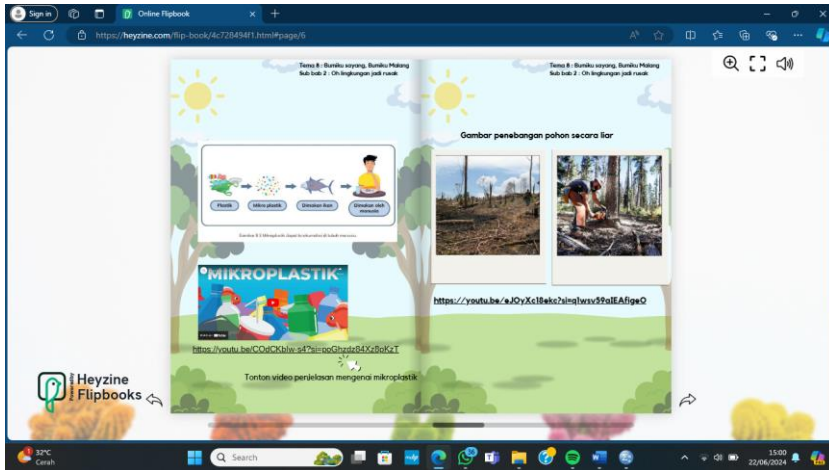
Sign in

Online Flipbook

https://heyzine.com/flip-book/4c728494f1.html#page/6

Tema 8 : Bumiku sayang, Bumiku Malang
Sub bab 2 : Oh lingkungan jadi rusak

Plastik → Mikro plastik → Dimakan ikan → Dimakan oleh manusia

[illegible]

MIKROPLASTIK

https://youtu.be/COdCKblw-s4?si=poGhzdzB4Xz8oKzT

Tonton video penjelasan mengenai mikroplastik

Tema 8 : Bumiku sayang, Bumiku Malang
Sub bab 2 : Oh lingkungan jadi rusak

Gambar penebangan pohon secara liar

https://youtu.be/eJOyXc18eko?si=q1wsv59aIEAfigeO

Heyzine Flipbooks

32°C
Cerah

Search

15:00
22/06/2024